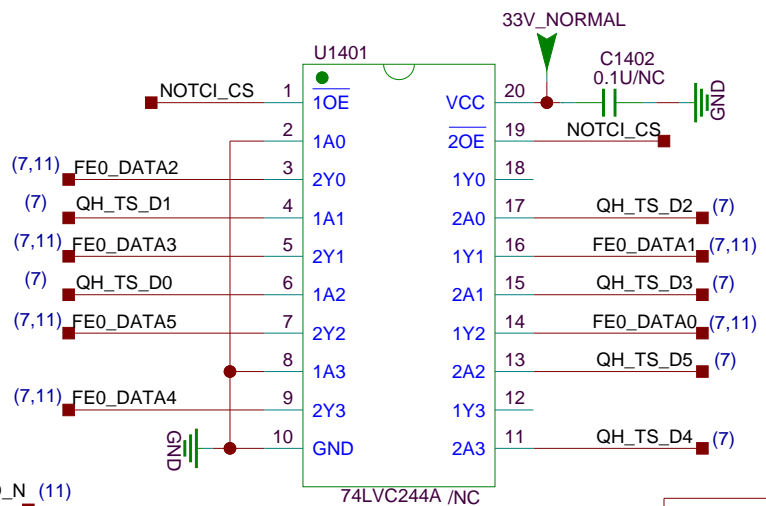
33V_NORMAL

U1401

C1402
0.1U/NC

GND

NOTCI_CS 1 $\overline{1OE}$
2 1A0
(7,11) FE0_DATA2 3 2Y0
(7) QH_TS_D1 4 1A1
(7,11) FE0_DATA3 5 2Y1
(7) QH_TS_D0 6 1A2
(7,11) FE0_DATA5 7 2Y2
8 1A3
(7,11) FE0_DATA4 9 2Y3
GND 10 GND

VCC 20
$\overline{2OE}$ 19 NOTCI_CS
1Y0 18
2A0 17 QH_TS_D2 (7)
1Y1 16 FE0_DATA1 (7,11)
2A1 15 QH_TS_D3 (7)
1Y2 14 FE0_DATA0 (7,11)
2A2 13 QH_TS_D5 (7)
1Y3 12
2A3 11 QH_TS_D4 (7)

74LVC244A /NC

_N_ (11)